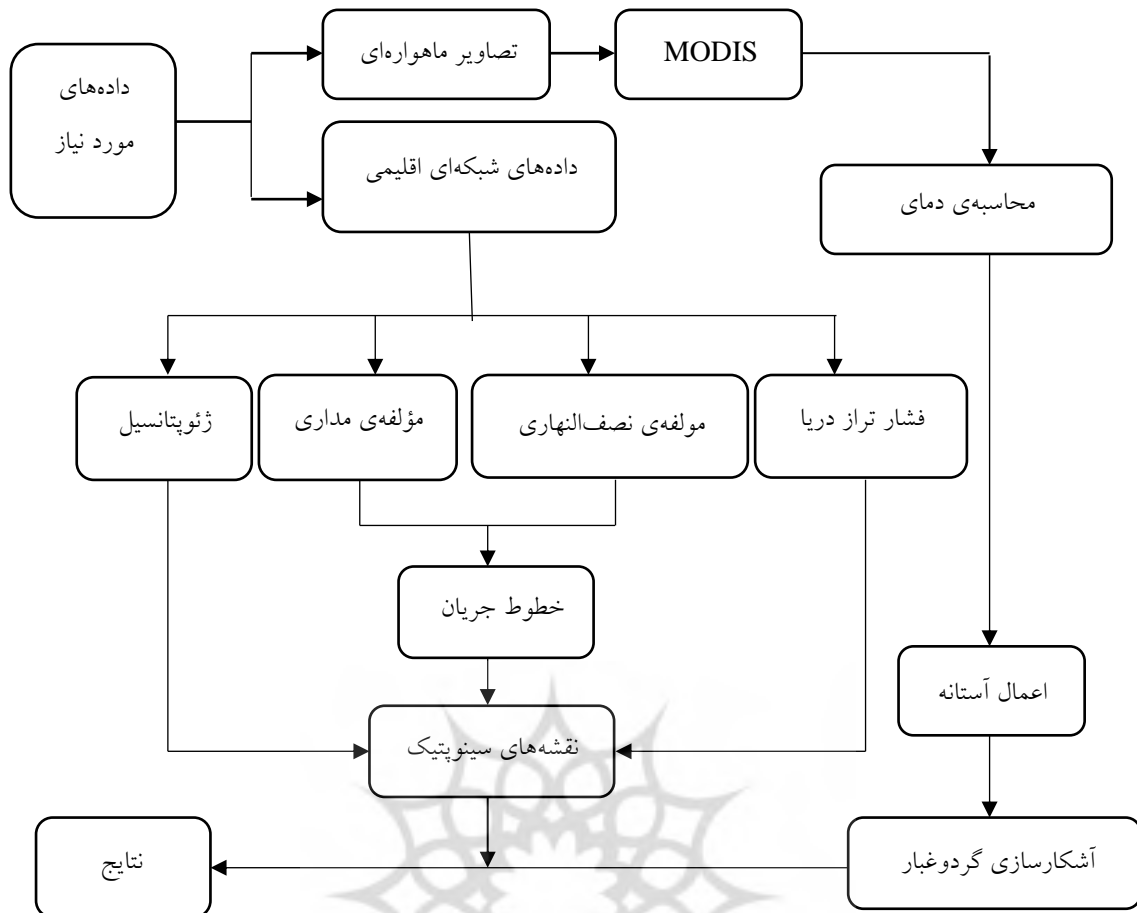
داده‌های مورد نیاز

تصاویر ماهواره‌ای

MODIS

داده‌های شبکه‌ای اقلیمی

محاسبه‌ی دمای

ژئوپتانسیل

مؤلفه‌ی مداری

مولفه‌ی نصف‌النهاری

فشار تراز دریا

خطوط جریان

اعمال آستانه

نقشه‌های سینوپتیک

نتایج

آشکارسازی گردوغبار